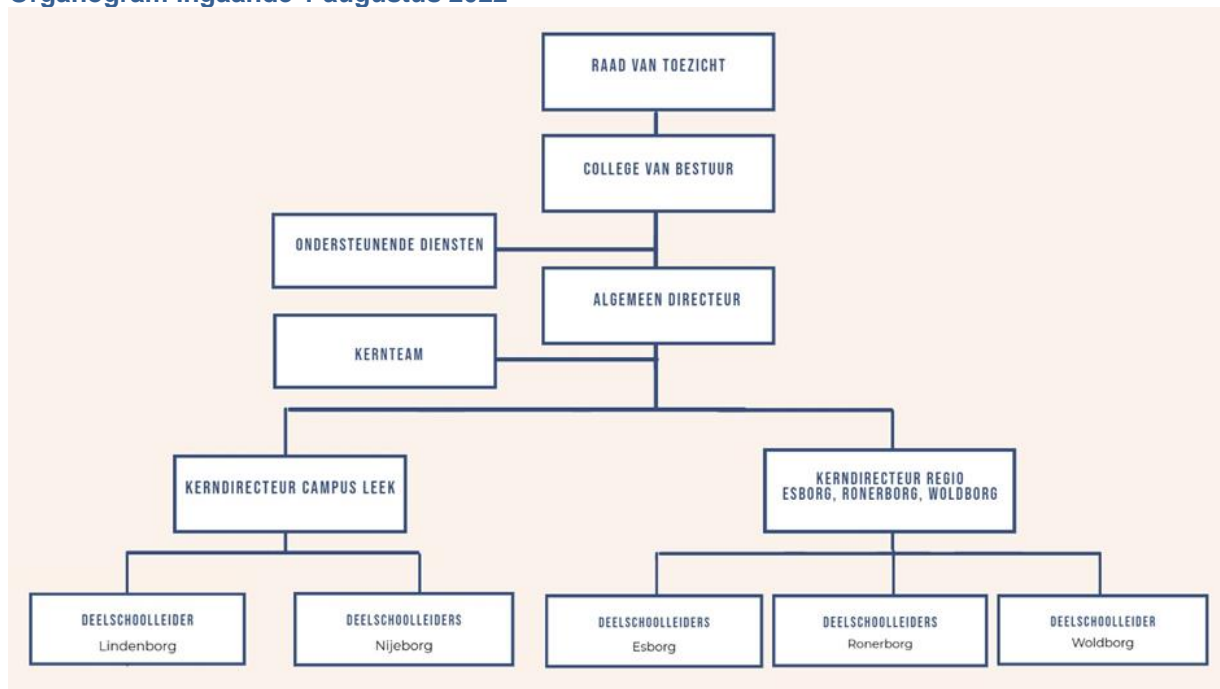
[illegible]

RAAD VAN TOEZICHT

COLLEGE VAN BESTUUR

ONDERSTEUNENDE DIENSTEN

ALGEMEEN DIRECTEUR

KERNTEAM

KERNDIRECTEUR CAMPUS LEEK

KERNDIRECTEUR REGIO ESBORG, RONERBORG, WOLDBORG

DEELSCHOOLLEIDER Lindenborg

DEELSCHOOLLEIDERS Nijeborg

DEELSCHOOLLEIDERS Esborg

DEELSCHOOLLEIDERS Ronerborg

DEELSCHOOLLEIDER Woldborg